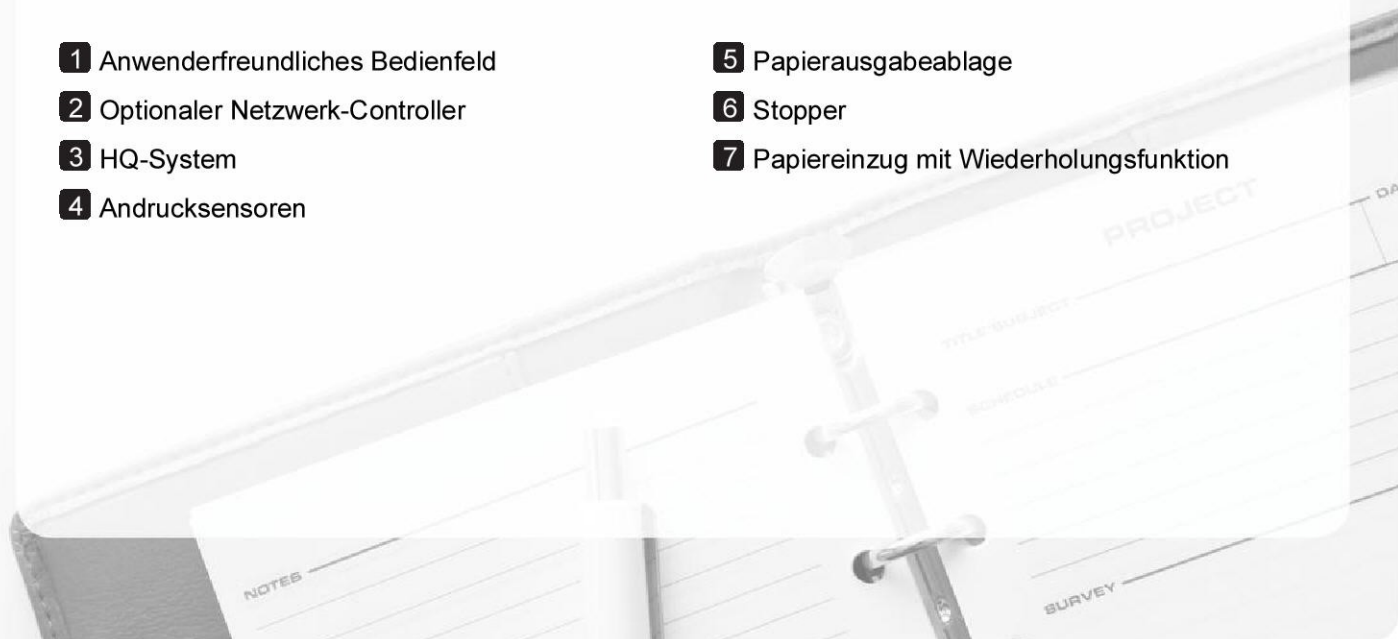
1 Anwenderfreundliches Bedienfeld
2 Optionaler Netzwerk-Controller
3 HQ-System
4 Andrucksensoren

5 Papierausgabeablage
6 Stopper
7 Papiereinzug mit Wiederholungsfunktion

PROJECT
DA
TITLE/SUBJECT
SCHEDULE
NOTES
SURVEY